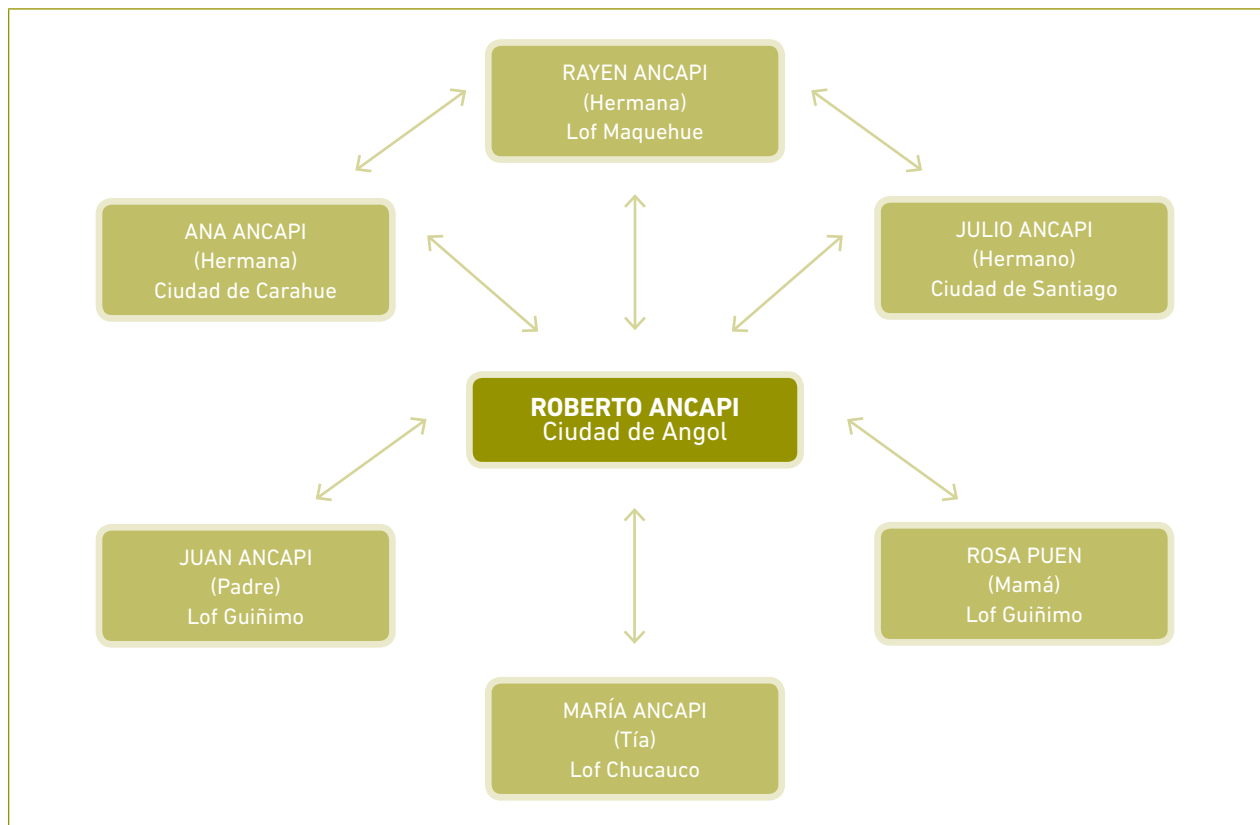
RAYEN ANCAPI
(Hermana)
Lof Maquehue

ANA ANCAPI
(Hermana)
Ciudad de Carahue

JULIO ANCAPI
(Hermano)
Ciudad de Santiago

**ROBERTO ANCAPI**
Ciudad de Angol

JUAN ANCAPI
(Padre)
Lof Guiñimo

ROSA PUEN
(Mamá)
Lof Guiñimo

MARÍA ANCAPI
(Tía)
Lof Chucauco